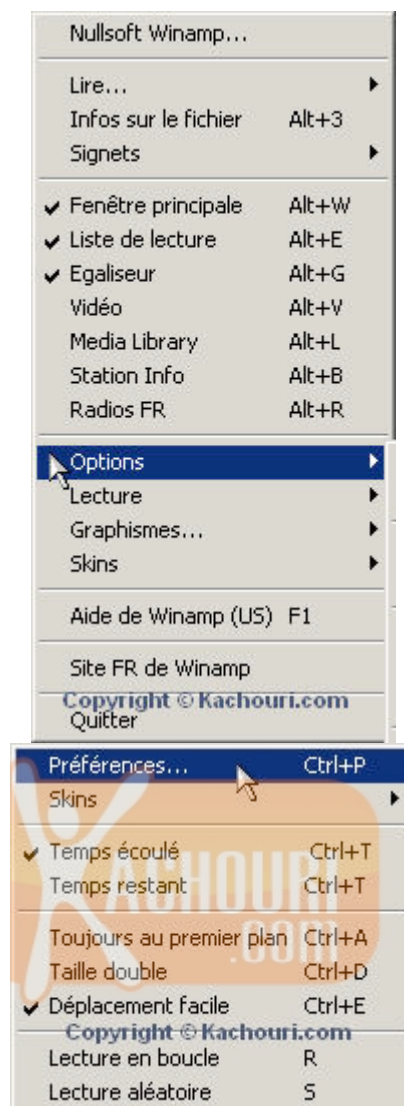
Nullsoft Winamp...

Lire...
Infos sur le fichier Alt+3
Signets

✔ Fenêtre principale Alt+W
✔ Liste de lecture Alt+E
✔ Egaliseur Alt+G
Vidéo Alt+V
Media Library Alt+L
Station Info Alt+B
Radios FR Alt+R

Options
Lecture
Graphismes...
Skins

Aide de Winamp (US) F1

Site FR de Winamp
Copyright © Kachouri.com
Quitter

Préférences... Ctrl+P
Skins

✔ Temps écoulé Ctrl+T
Temps restant Ctrl+T

Toujours au premier plan Ctrl+A
Taille double Ctrl+D
✔ Déplacement facile Ctrl+E
Copyright © Kachouri.com
Lecture en boucle R
Lecture aléatoire S

KACHOURI .COM